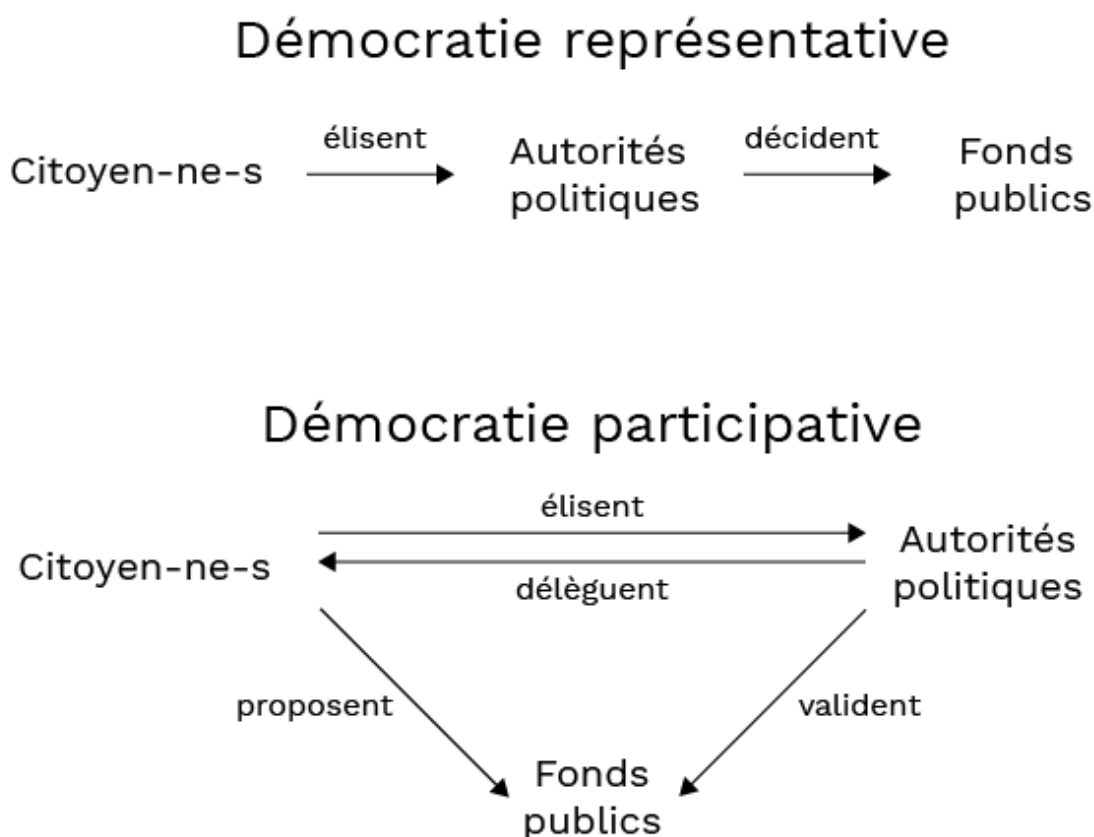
Démocratie représentative

Citoyen-ne-s

élisent

Autorités politiques

décident

Fonds publics

Démocratie participative

élisent

Citoyen-ne-s

Autorités politiques

délèguent

proposent

validident

Fonds publics